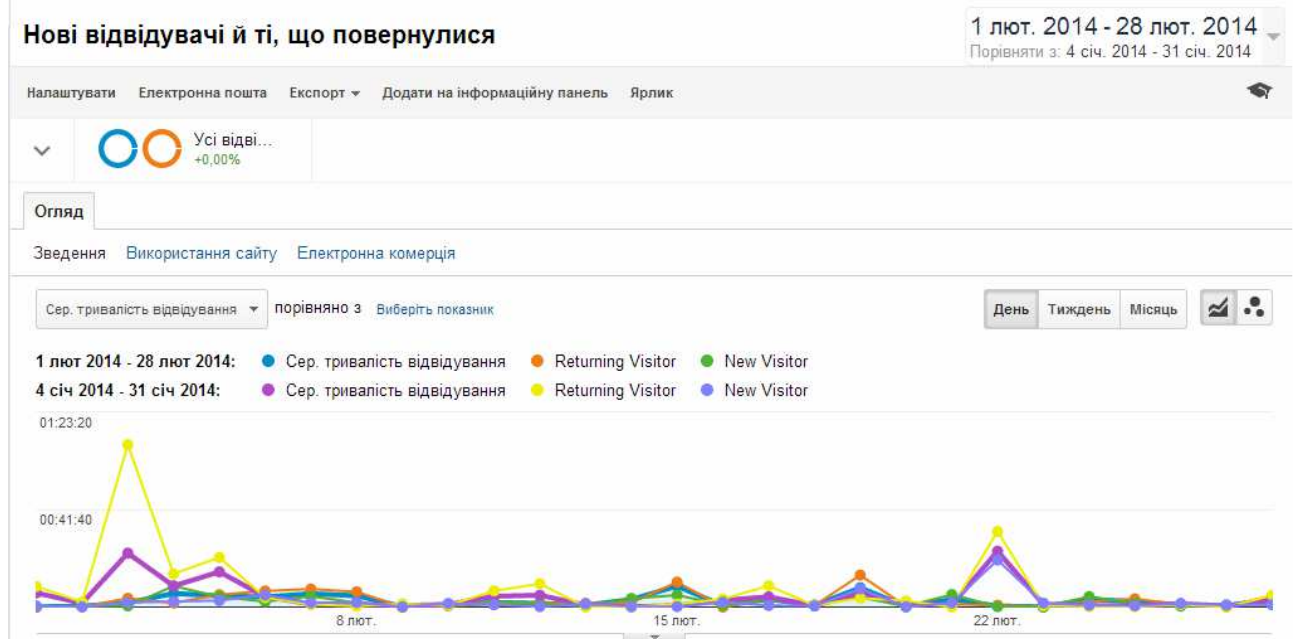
Нові відвідувачі й ті, що повернулися

1 лют. 2014 - 28 лют. 2014
Порівняти з: 4 січ. 2014 - 31 січ. 2014

Налаштувати Електронна пошта Експорт Додати на інформаційну панель Ярлик

Усі відві...
+0,00%

Огляд

Зведення Використання сайту Електронна комерція

Сер. тривалість відвідування порівняно з Виберіть показник

День Тиждень Місяць

1 лют 2014 - 28 лют 2014: Сер. тривалість відвідування Returning Visitor New Visitor
4 січ 2014 - 31 січ 2014: Сер. тривалість відвідування Returning Visitor New Visitor

01:23:20
00:41:40

8 лют.
15 лют.
22 лют.